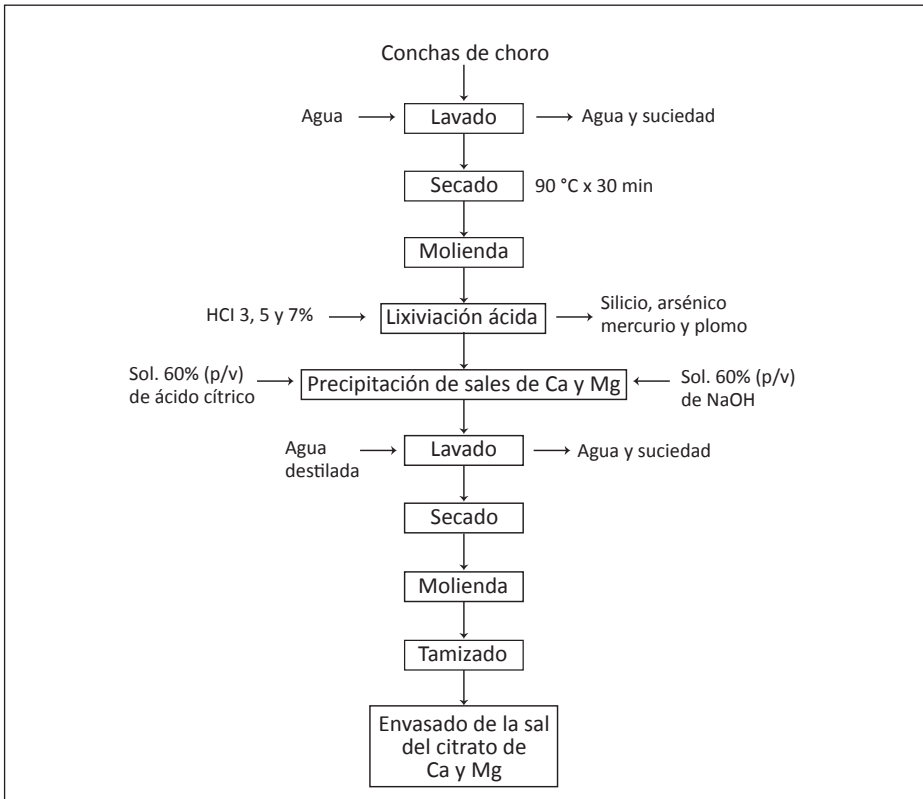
Conchas de choro

Agua

Lavado

Agua y suciedad

Secado

90 °C x 30 min

Molienda

HCl 3, 5 y 7%

Lixiviación ácida

Silicio, arsénico mercurio y plomo

Sol. 60% (p/v) de ácido cítrico

Precipitación de sales de Ca y Mg

Sol. 60% (p/v) de NaOH

Agua destilada

Lavado

Agua y suciedad

Secado

Molienda

Tamizado

Envasado de la sal del citrato de Ca y Mg